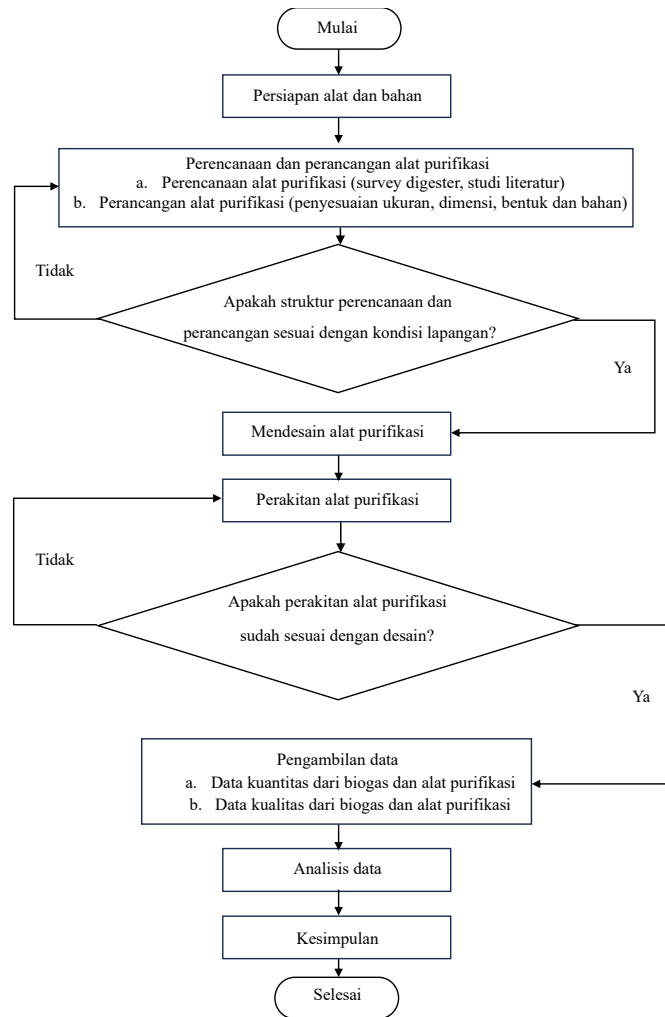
Mulai

Persiapan alat dan bahan

Perencanaan dan perancangan alat purifikasi
a. Perencanaan alat purifikasi (survey digester, studi literatur)
b. Perancangan alat purifikasi (penyesuaian ukuran, dimensi, bentuk dan bahan)

Tidak

Apakah struktur perencanaan dan perancangan sesuai dengan kondisi lapangan?

Ya

Mendesain alat purifikasi

Perakitan alat purifikasi

Tidak

Apakah perakitan alat purifikasi sudah sesuai dengan desain?

Ya

Pengambilan data
a. Data kuantitas dari biogas dan alat purifikasi
b. Data kualitas dari biogas dan alat purifikasi

Analisis data

Kesimpulan

Selesai